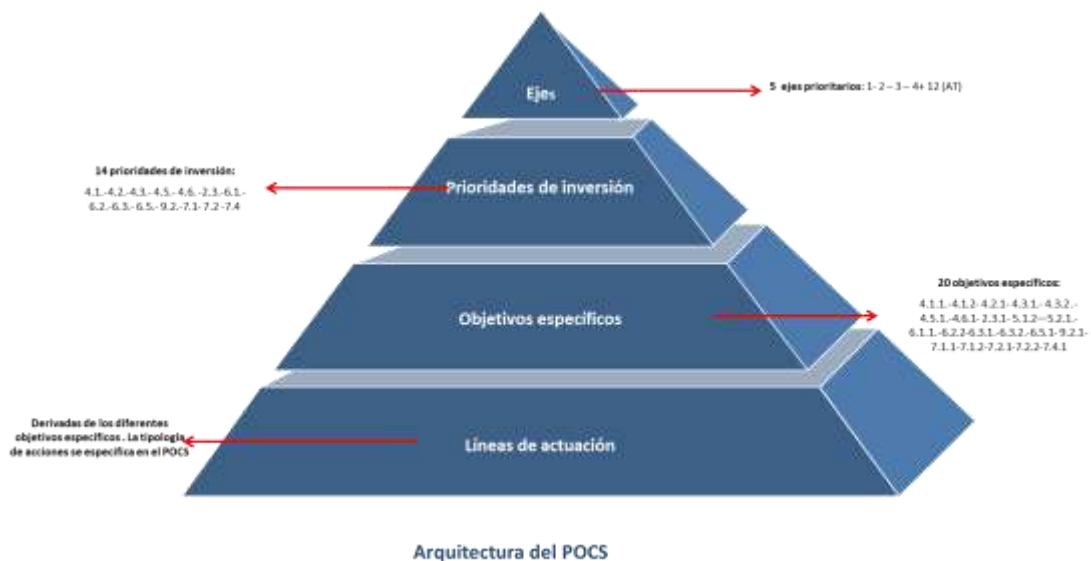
Ejes

5 ejes prioritarios: 1- 2 – 3 – 4+ 12 (AT)

14 prioridades de inversión:
4.1.-4.2.-4.3.- 4.5.- 4.6.-2.3.-6.1.-6.2.-6.3.- 6.5.- 9.2.-7.1- 7.2 -7.4

Prioridades de inversión

20 objetivos específicos:
4.1.1.-4.1.2- 4.2.1- 4.3.1.- 4.3.2.-4.5.1.-4.6.1- 2.3.1- 5.1.2—5.2.1.-6.1.1.-6.2.2-6.3.1.-6.3.2.-6.5.1-9.2.1-7.1.1-7.1.2-7.2.1-7.2.2-7.4.1

Objetivos específicos

Derivadas de los diferentes objetivos específicos . La tipología de acciones se especifica en el POCS

Líneas de actuación

Arquitectura del POCS